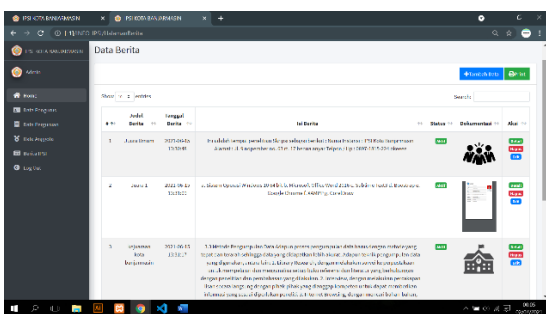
IPSI KOTA BANJARMASIN
IPSI KOTA BANJARMASIN
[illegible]/IPSI/Halaman/Berita

IPSI KOTA BANJARMASIN
Admin
Home
Data Pengurus
Data Pengurus
Data Anggota
Berita IPSI
Log Out

Data Berita

+ Tambah Berita
Print

Show 10 entries
Search:

| # | Judul Berita | Tanggal Berita | Isi Berita | Status | Dokumentasi | Aksi |
|---|---|---|---|---|---|---|
| 1 | Juara Umum | 2021-06-16 13:30:48 | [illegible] | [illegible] | | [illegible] |
| 2 | Juara 1 | 2021-06-16 13:31:21 | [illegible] | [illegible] | | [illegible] |
| 3 | kejuaraan kota banjarmasin | 2021-06-13 13:32:17 | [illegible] | | | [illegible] |